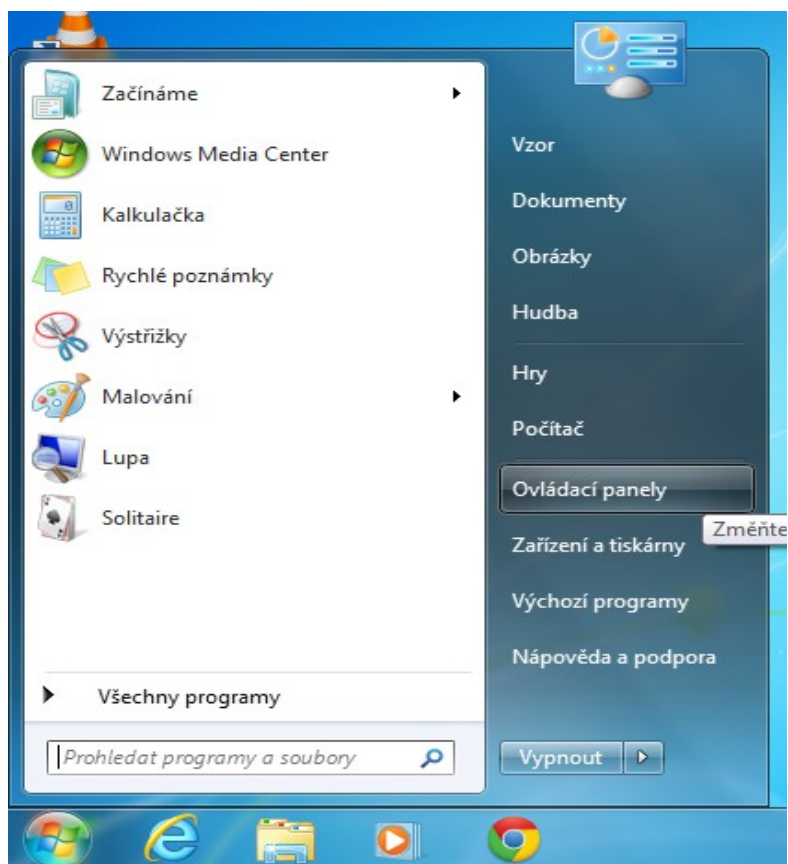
Začínáme

Windows Media Center

Kalkulačka

Rychlé poznámky

Výstřižky

Malování

Lupa

Solitaire

Všechny programy

Prohledat programy a soubory

Vzor

Dokumenty

Obrázky

Hudba

Hry

Počítač

Ovládací panely

Změňte

Zařízení a tiskárny

Výchozí programy

Nápověda a podpora

Vypnout